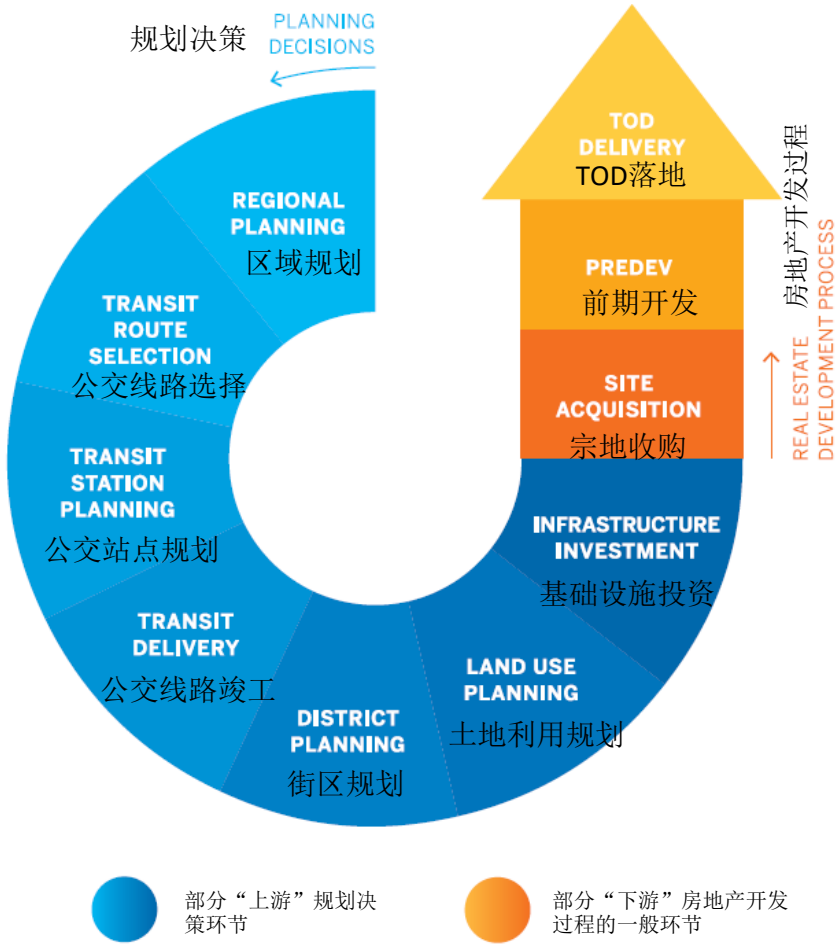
规划决策

PLANNING DECISIONS

REGIONAL PLANNING
区域规划

TRANSIT ROUTE SELECTION
公交线路选择

TRANSIT STATION PLANNING
公交站点规划

TRANSIT DELIVERY
公交线路竣工

DISTRICT PLANNING
街区规划

LAND USE PLANNING
土地利用规划

INFRASTRUCTURE INVESTMENT
基础设施投资

SITE ACQUISITION
宗地收购

PREDEV
前期开发

TOD DELIVERY
TOD落地

房地产开发过程

REAL ESTATE DEVELOPMENT PROCESS

部分“上游”规划决策环节

部分“下游”房地产开发过程的一般环节